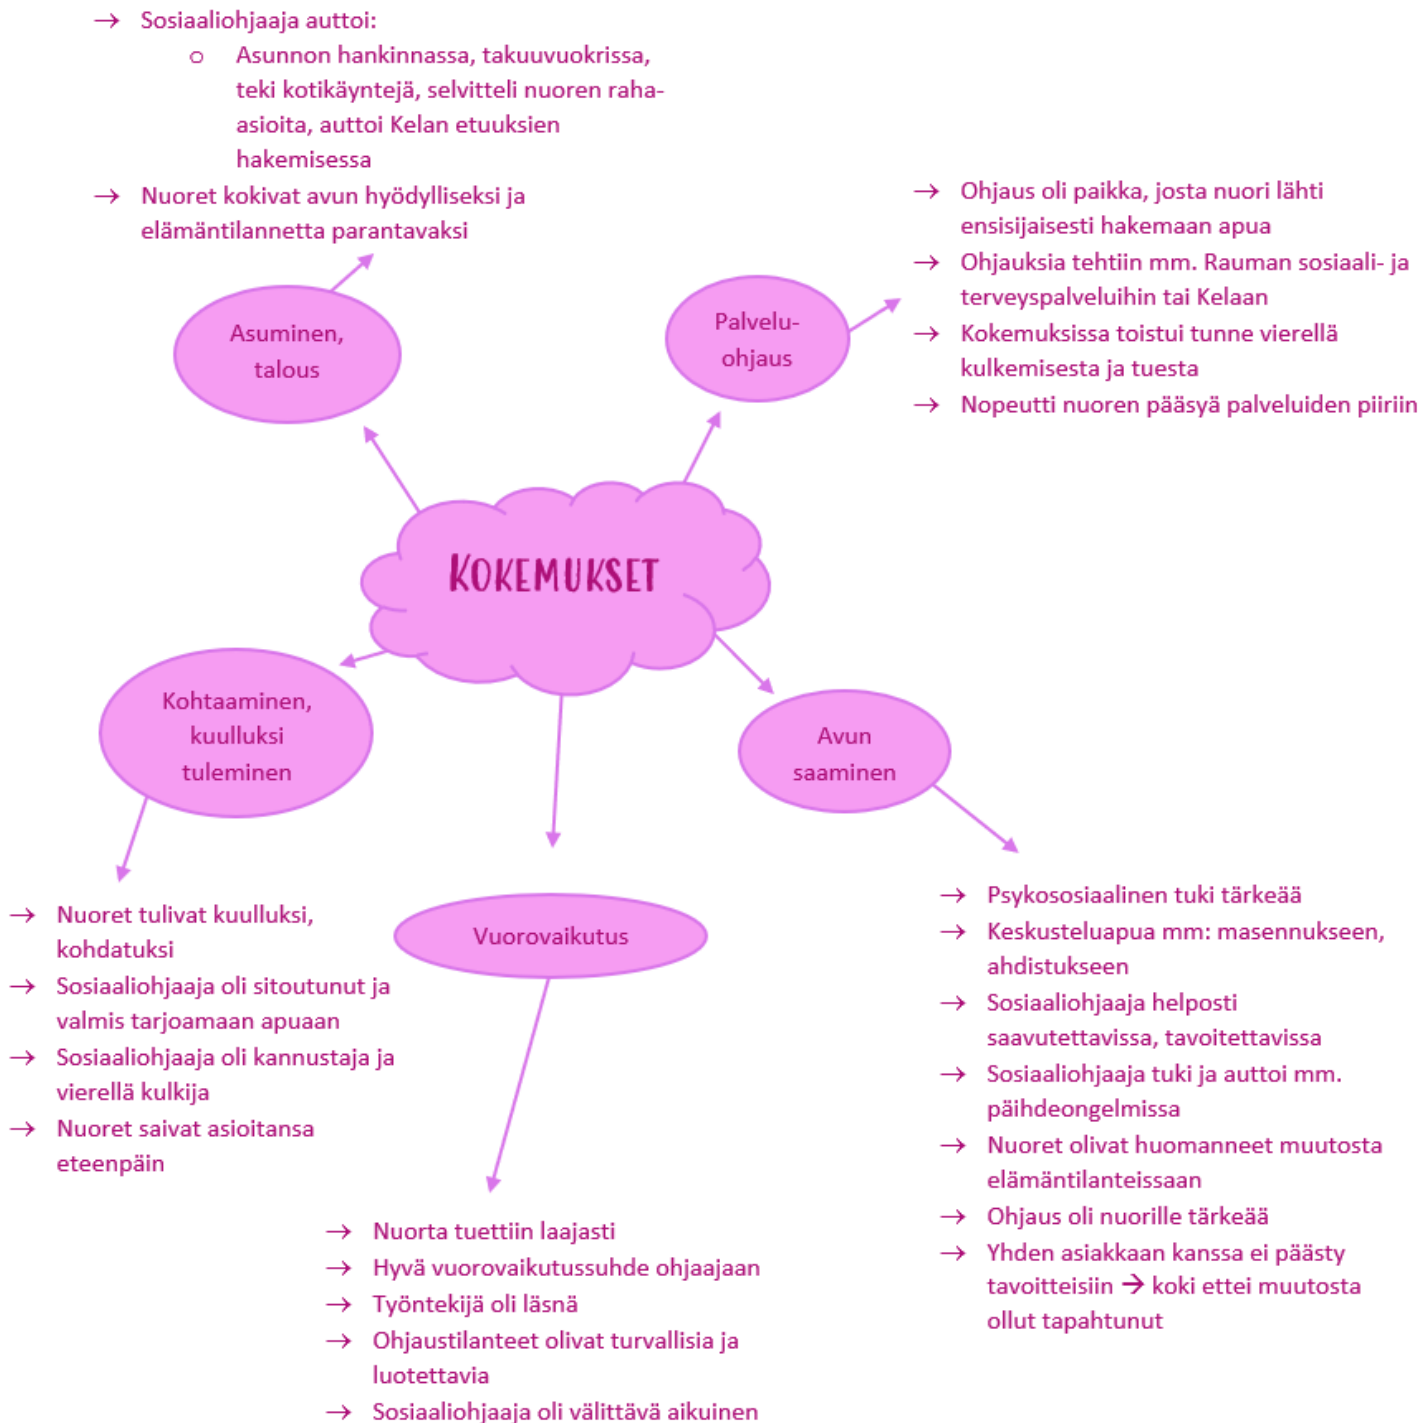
→ Sosiaaliohjaaja auttoi:

○ Asunnon hankinnassa, takuuvuokrissa, teki kotikäyntejä, selvitteli nuoren raha-asioita, auttoi Kelan etuuksien hakemisessa

→ Nuoret kokivat avun hyödylliseksi ja elämäntilannetta parantavaksi

→ Ohjaus oli paikka, josta nuori lähti ensisijaisesti hakemaan apua

→ Ohjauksia tehtiin mm. Rauman sosiaali- ja terveyspalveluihin tai Kelaan

→ Kokemuksissa toistui tunne vierellä kulkemisesta ja tuesta

→ Nopeutti nuoren pääsyä palveluiden piiriin

Asuminen, talous

Palvelu-ohjaus

KOKEMUKSET

Kohtaaminen, kuulluksi tuleminen

Avun saaminen

Vuorovaikutus

→ Nuoret tulivat kuulluksi, kohdatuksi

→ Sosiaaliohjaaja oli sitoutunut ja valmis tarjoamaan apuaan

→ Sosiaaliohjaaja oli kannustaja ja vierellä kulkija

→ Nuoret saivat asioitansa eteenpäin

→ Psykososiaalinen tuki tärkeää

→ Keskusteluapua mm: masennukseen, ahdistukseen

→ Sosiaaliohjaaja helposti saavutettavissa, tavoitettavissa

→ Sosiaaliohjaaja tuki ja auttoi mm. päihdeongelmissa

→ Nuoret olivat huomanneet muutosta elämäntilanteissaan

→ Ohjaus oli nuorille tärkeää

→ Yhden asiakkaan kanssa ei päästy tavoitteisiin → koki ettei muutosta ollut tapahtunut

→ Nuorta tuettiin laajasti

→ Hyvä vuorovaikutussuhde ohjaajaan

→ Työntekijä oli läsnä

→ Ohjaustilanteet olivat turvallisia ja luotettavia

→ Sosiaaliohjaaja oli välittävä aikuinen